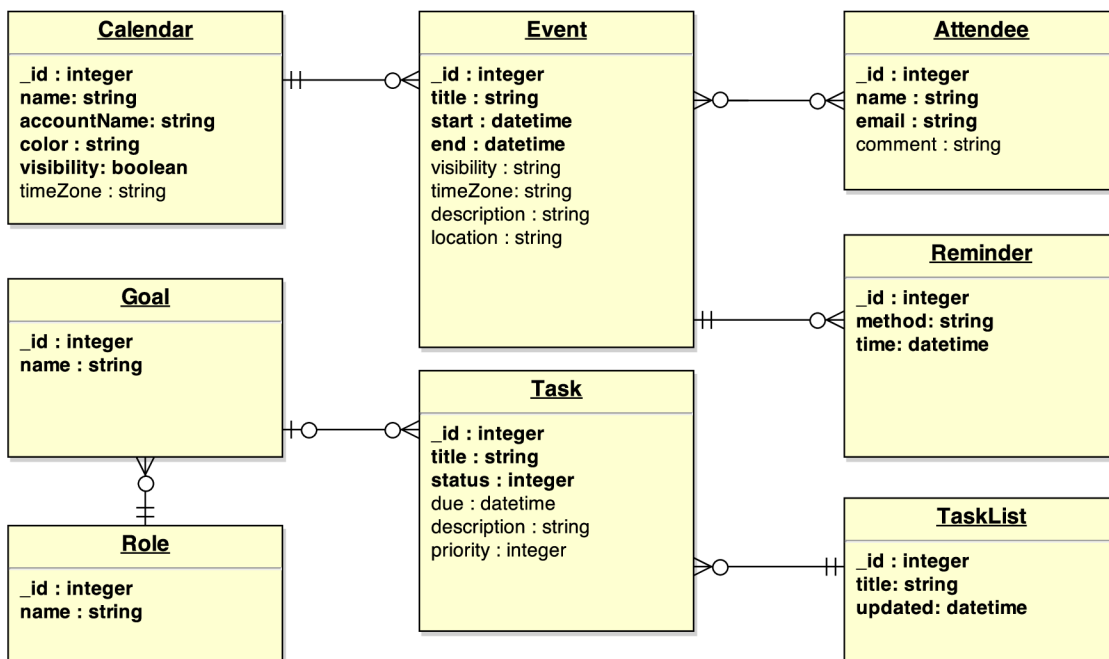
Calendar

_id : integer
name: string
accountName: string
color : string
visibility: boolean
timeZone : string

Event

_id : integer
title : string
start : datetime
end : datetime
visibility : string
timeZone: string
description : string
location : string

Attendee

_id : integer
name : string
email : string
comment : string

Reminder

_id : integer
method: string
time: datetime

Goal

_id : integer
name : string

Task

_id : integer
title : string
status : integer
due : datetime
description : string
priority : integer

Role

_id : integer
name : string

TaskList

_id : integer
title: string
updated: datetime